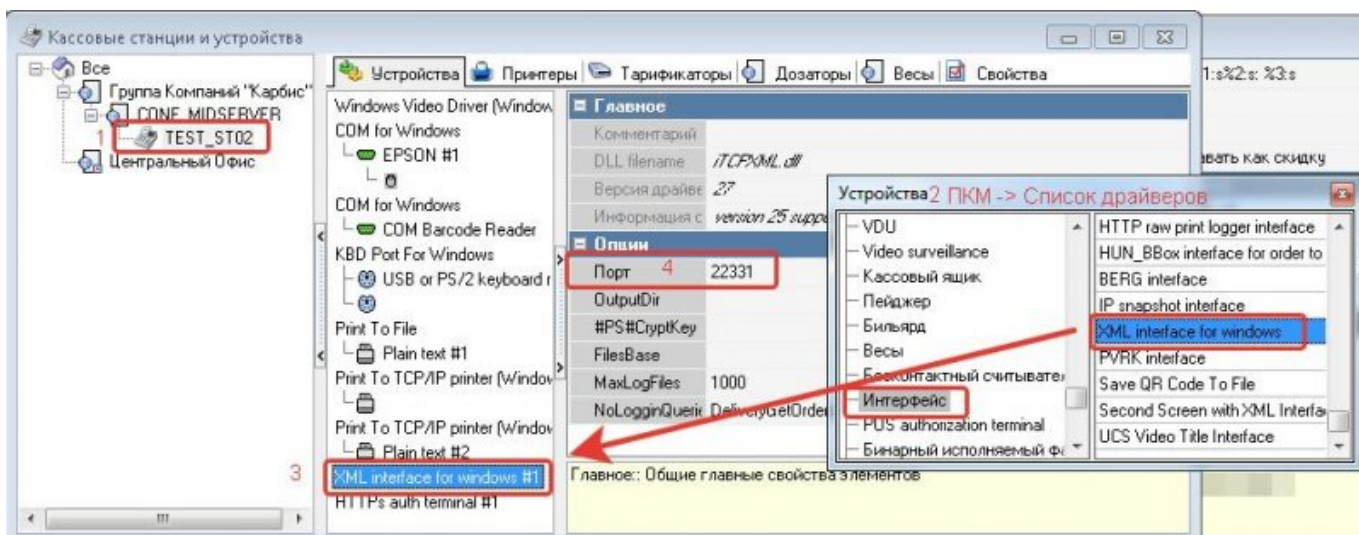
Кассовые станции и устройства

Все
Группа Компаний "Карбис"
CONF_MIDSERVER
1
TEST_ST02
Центральный Офис

Устройства | Принтеры | Тарификаторы | Дозаторы | Весы | Свойства

Windows Video Driver (Window
COM for Windows
EPSON #1
COM for Windows
COM Barcode Reader
KBD Port For Windows
USB or PS/2 keyboard r
Print To File
Plain text #1
Print To TCP/IP printer (Window
Print To TCP/IP printer (Window
Plain text #2
3
XML interface for windows #1
HTTPs auth terminal #1

Главное
Комментарий
DLL filename | iTCPXML.dll
Версия драйве | 27
Информация с | version 25 supp
Опции
Порт | 4 | 22331
OutputDir
#PS#CryptKey
FilesBase
MaxLogFiles | 1000
NoLogginQuerie | DeliveryGetOrder

Главное:: Общие главные свойства элементов

Устройства 2 ПКМ -> Список драйверов
VDU
Video surveillance
Кассовый ящик
Пейджер
Бильярд
Весы
Бесконтактный считыватель
Интерфейс
POS authorization terminal
Бинарный исполняемый ф

HTTP raw print logger interface
HUN_BBox interface for order to
BERG interface
IP snapshot interface
XML interface for windows
PVRK interface
Save QR Code To File
Second Screen with XML Interfa
UCS Video Title Interface

1:s%2:s: %3:s
вать как скидку